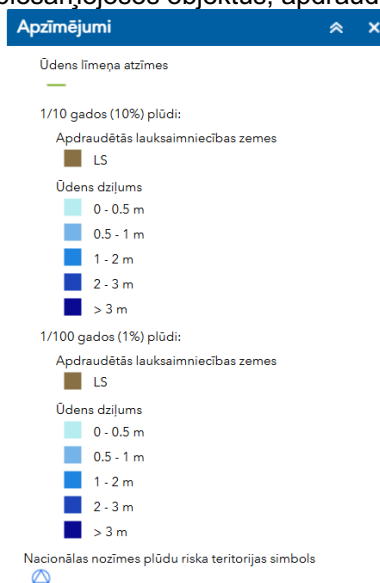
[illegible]
Apzīmējumi

Ūdens līmeņa atzīmes

1/10 gados (10%) plūdi:

Apdraudētās lauksaimniecības zemes

LS

Ūdens dziļums

0 - 0.5 m

0.5 - 1 m

1 - 2 m

2 - 3 m

> 3 m

1/100 gados (1%) plūdi:

Apdraudētās lauksaimniecības zemes

LS

Ūdens dziļums

0 - 0.5 m

0.5 - 1 m

1 - 2 m

2 - 3 m

> 3 m

Nacionālas nozīmes plūdu riska teritorijas simbols